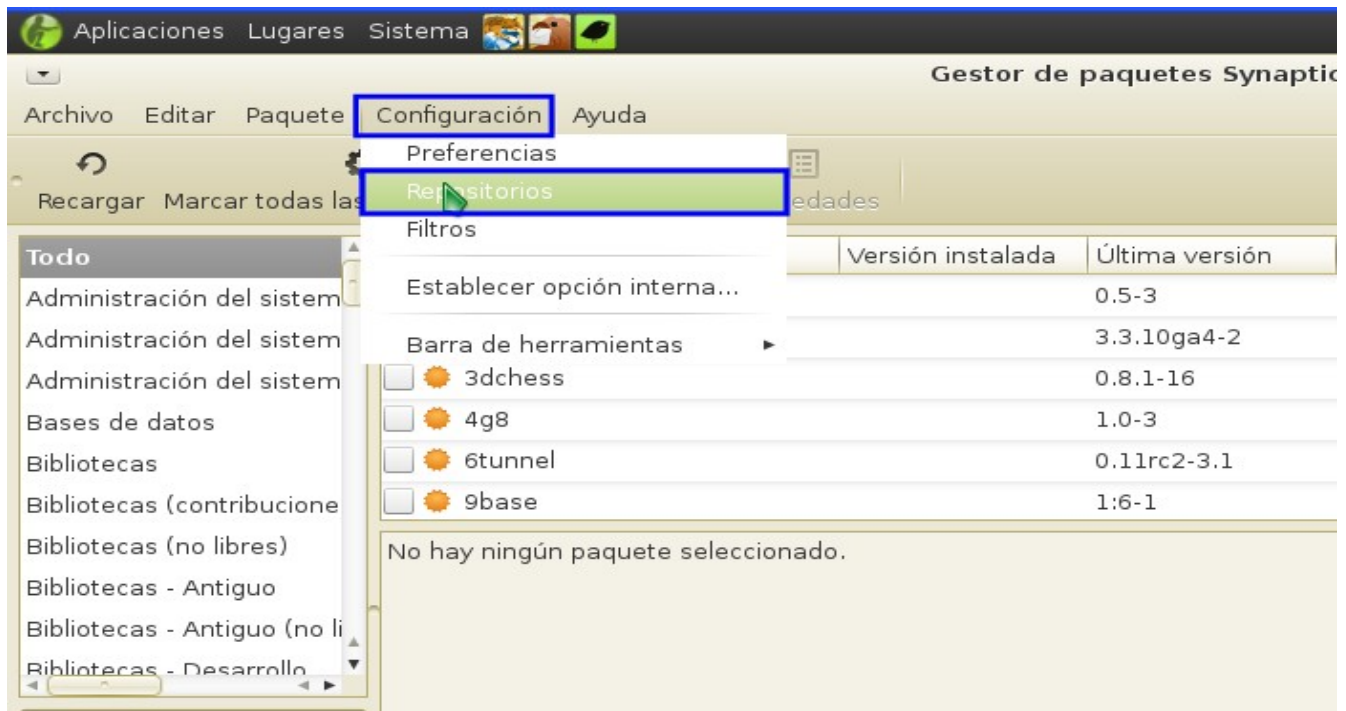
Aplicaciones Lugares Sistema

Gestor de paquetes Synaptic

Archivo Editar Paquete Configuración Ayuda

Preferencias
Re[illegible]sitorios
Filtros
Establecer opción interna...
Barra de herramientas

Recargar Marcar todas las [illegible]edades

Todo
Administración del sistem
Administración del sistem
Administración del sistem
Bases de datos
Bibliotecas
Bibliotecas (contribucione
Bibliotecas (no libres)
Bibliotecas - Antiguo
Bibliotecas - Antiguo (no li
Bibliotecas - Desarrollo

| | Versión instalada | Última versión |
|---|---|---|
| | | 0.5-3 |
| | | 3.3.10ga4-2 |
| 3dchess | | 0.8.1-16 |
| 4g8 | | 1.0-3 |
| 6tunnel | | 0.11rc2-3.1 |
| 9base | | 1:6-1 |

No hay ningún paquete seleccionado.